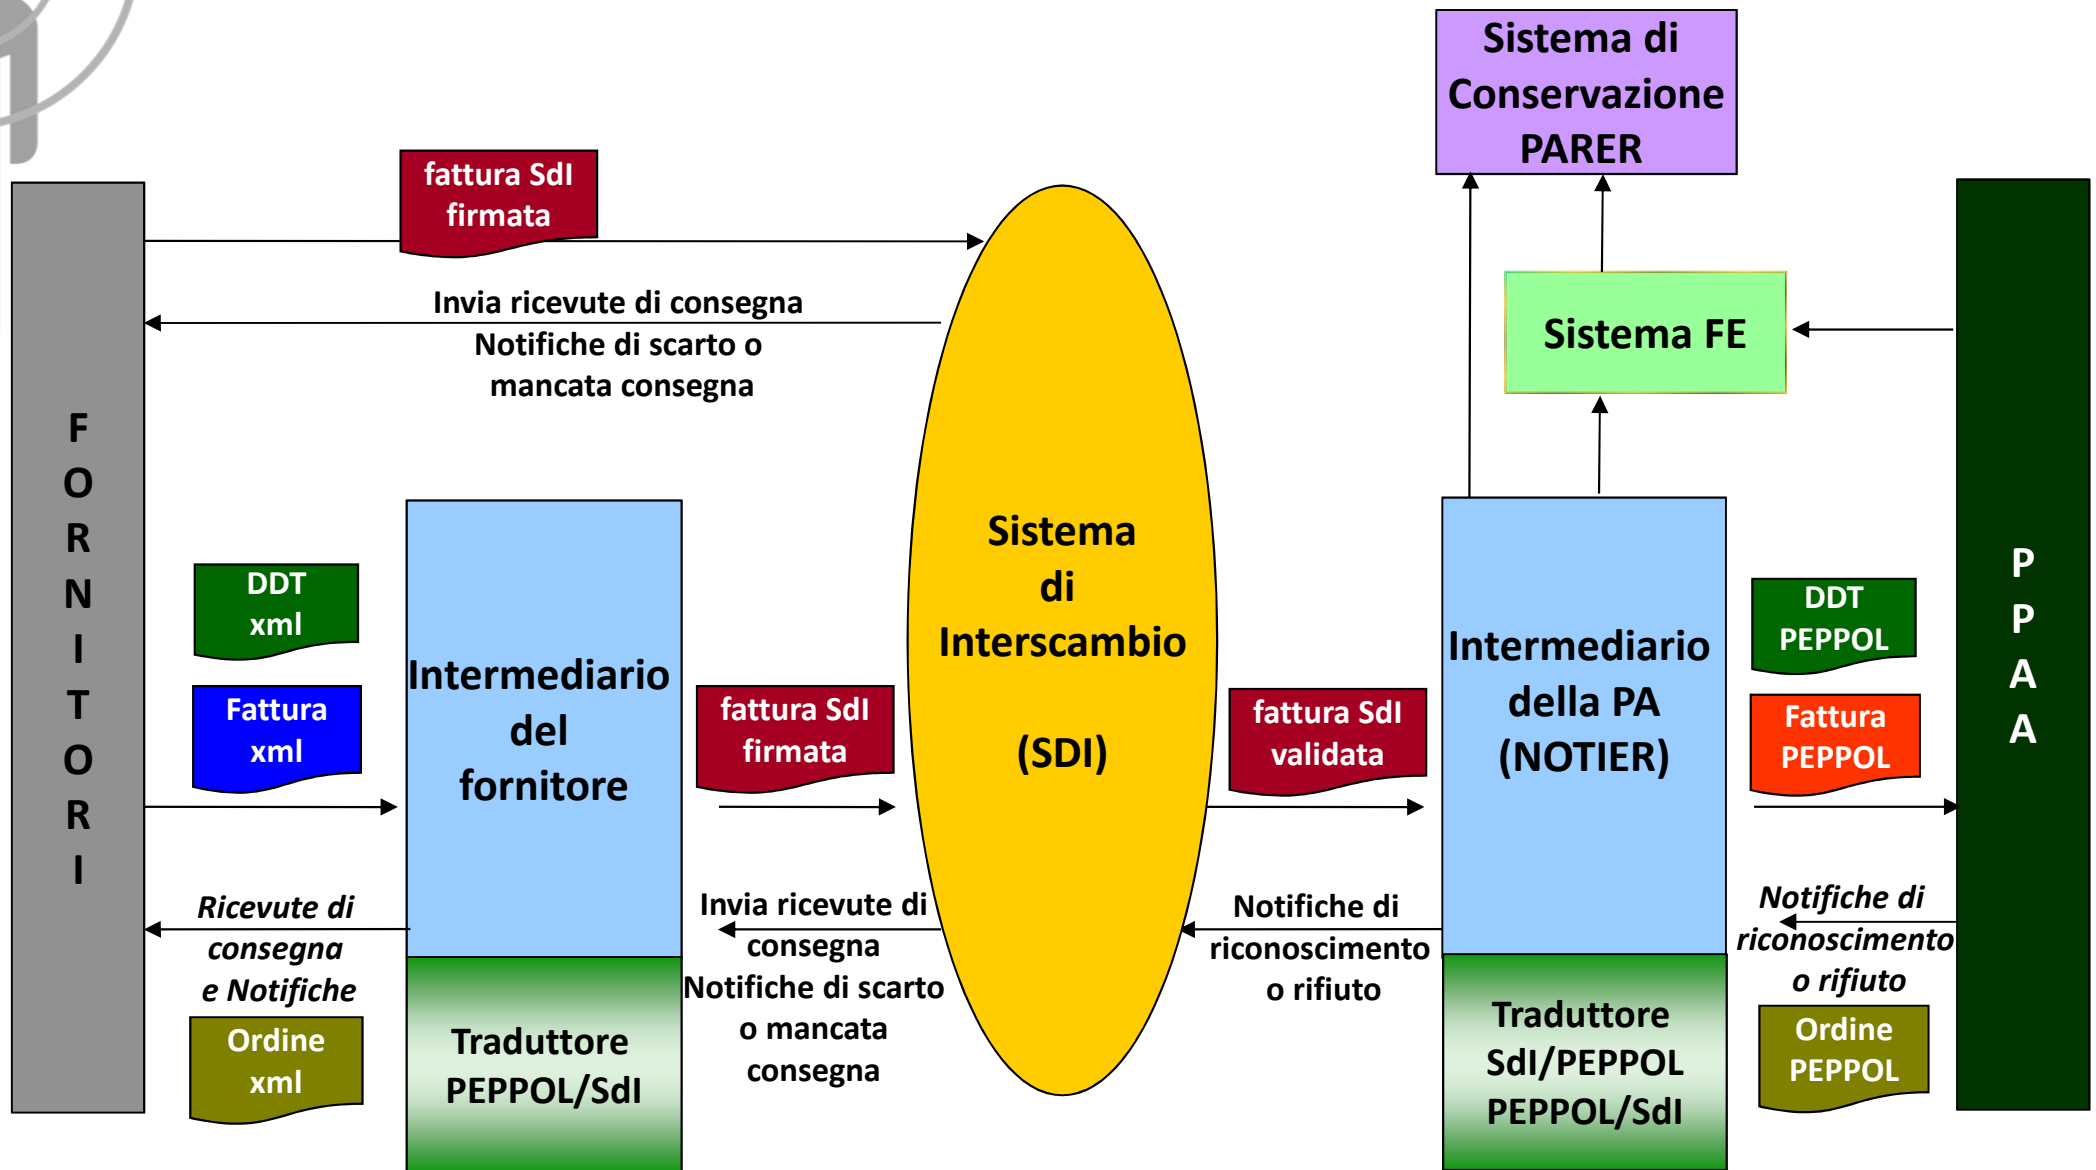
Sistema di Conservazione PARER

fattura SdI firmata

Invia ricevute di consegna
Notifiche di scarto o mancata consegna

Sistema FE

F O R N I T O R I

DDT xml

Fattura xml

Intermediario del fornitore

fattura SdI firmata

Sistema di Interscambio (SDI)

fattura SdI validata

Intermediario della PA (NOTIER)

DDT PEPPOL

Fattura PEPPOL

P P A A

Ricevute di consegna e Notifiche

Ordine xml

Traduttore PEPPOL/SdI

Invia ricevute di consegna
Notifiche di scarto o mancata consegna

Notifiche di riconoscimento o rifiuto

Traduttore SdI/PEPPOL PEPPOL/SdI

Notifiche di riconoscimento o rifiuto

Ordine PEPPOL